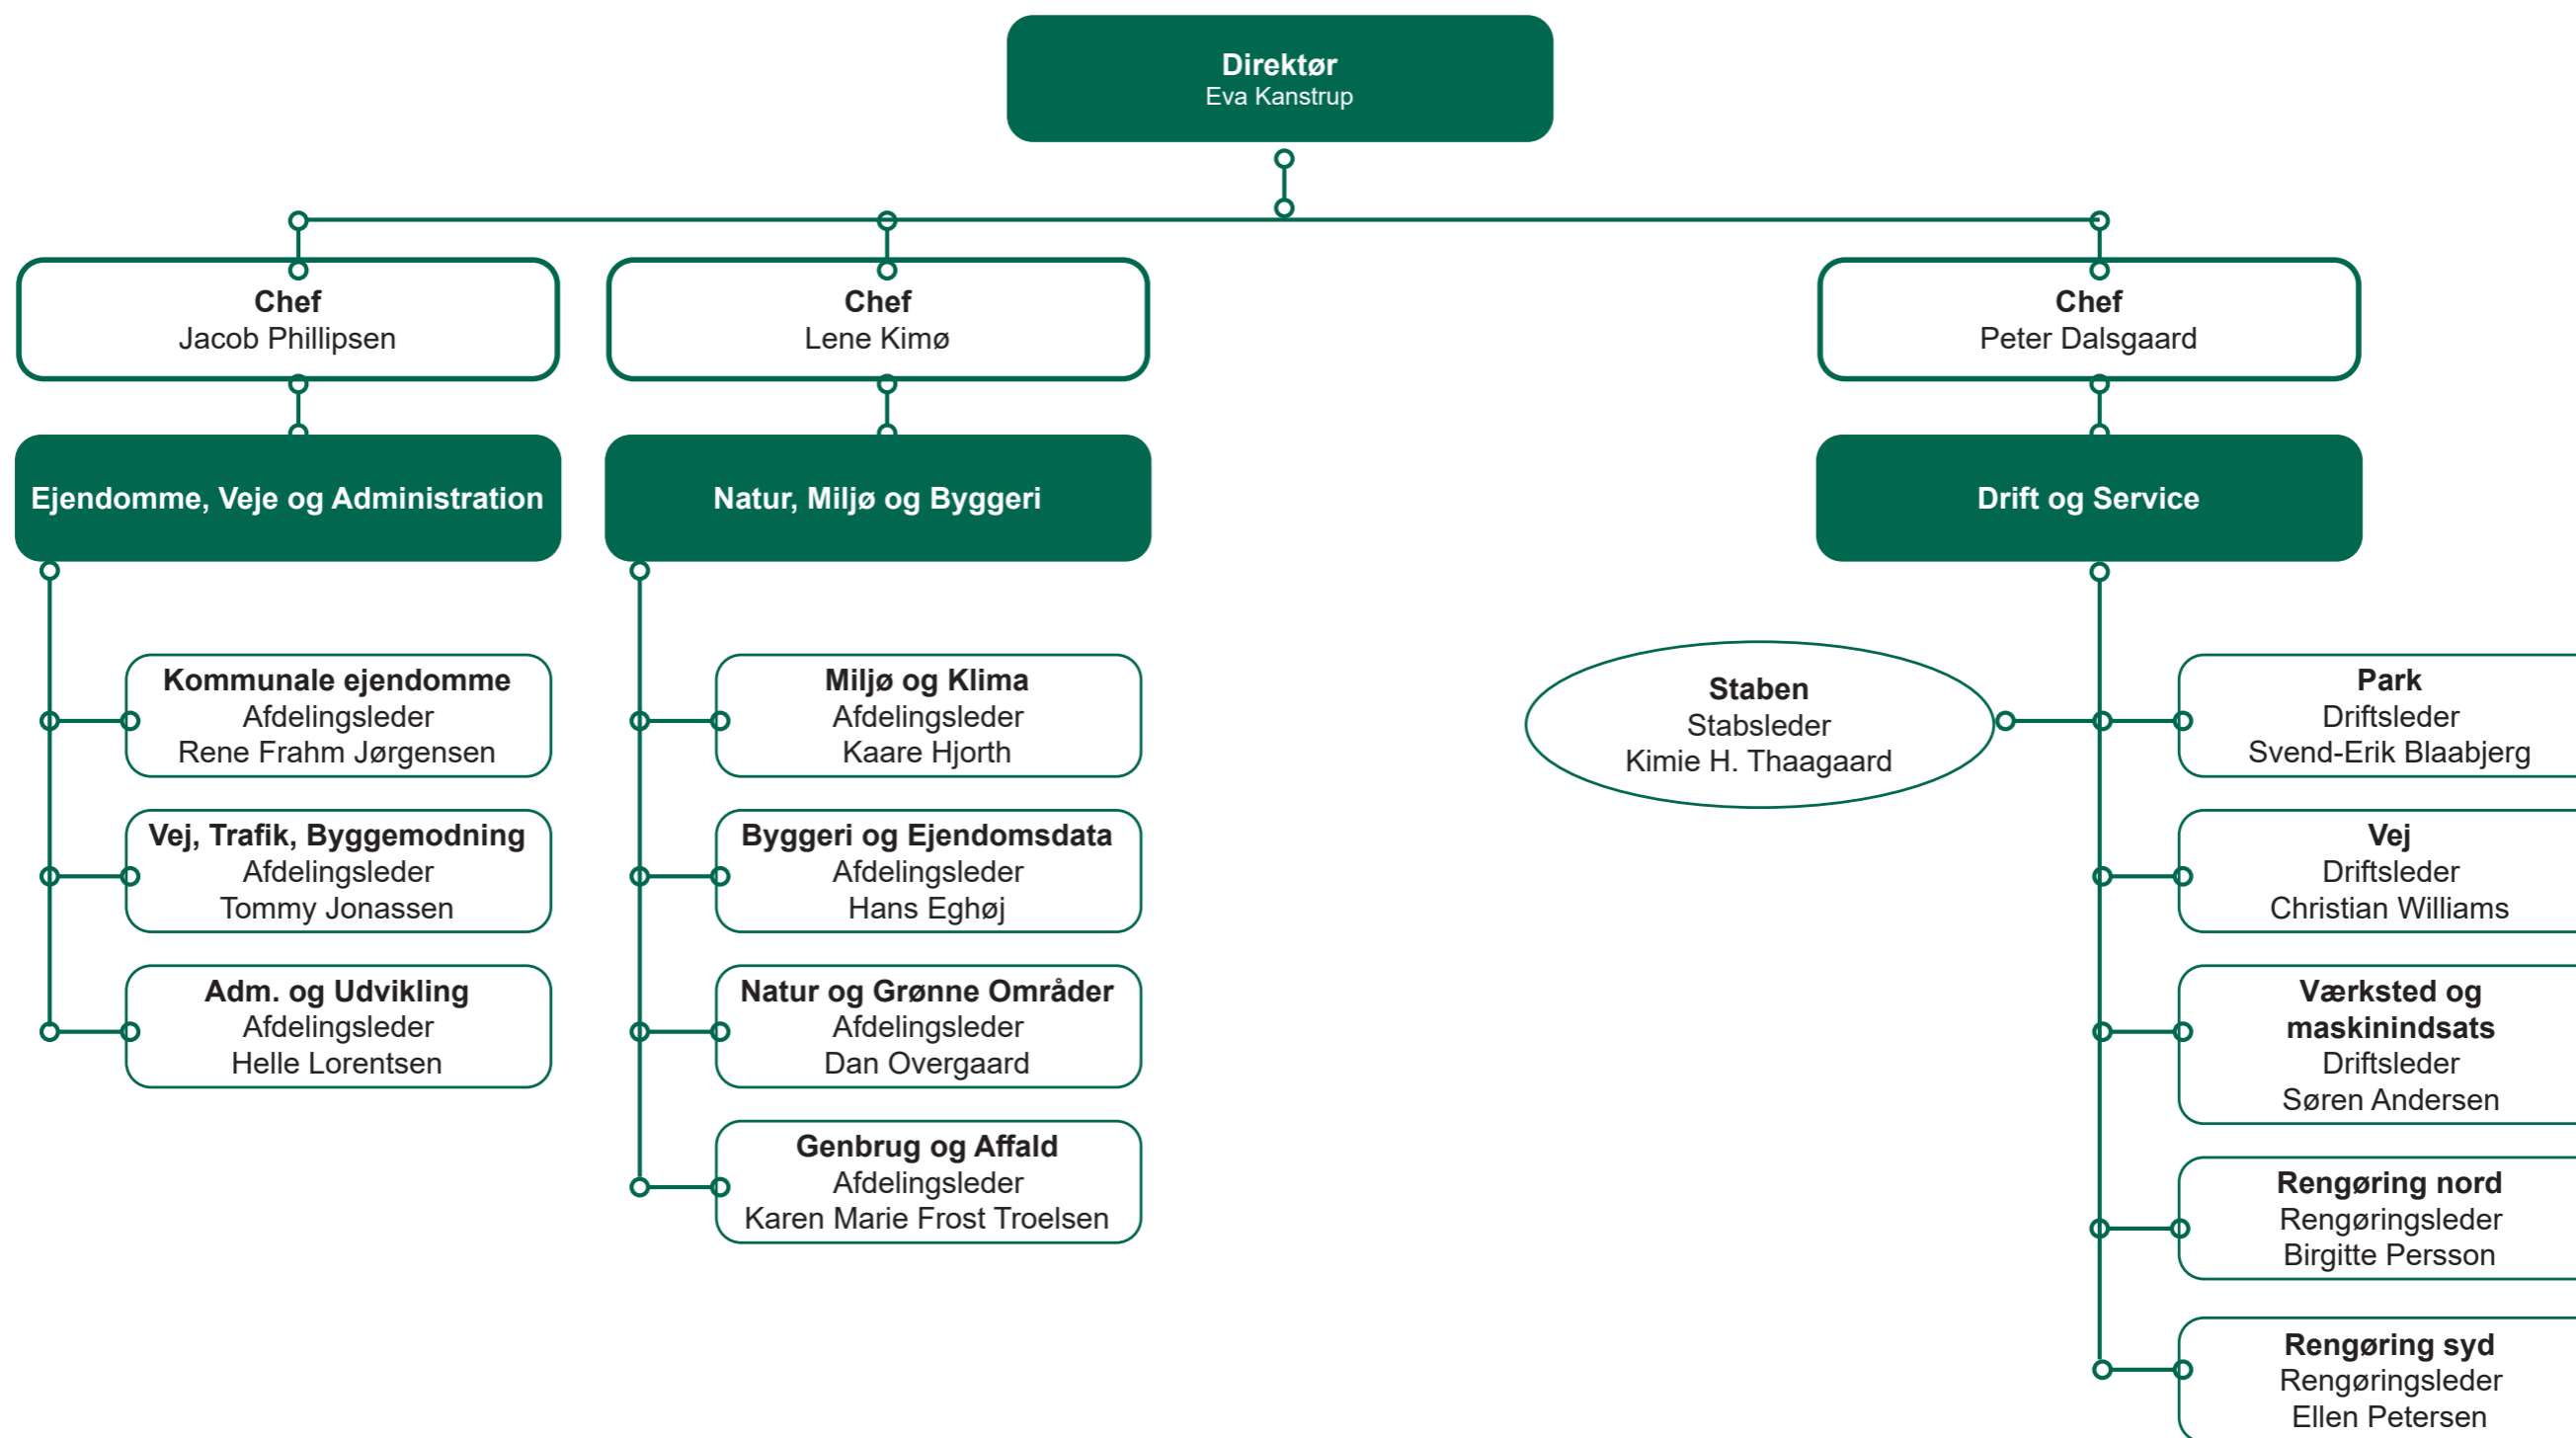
Direktør
Eva Kanstrup

Chef
Jacob Phillipsen

Chef
Lene Kimø

Chef
Peter Dalsgaard

Ejendomme, Veje og Administration

Natur, Miljø og Byggeri

Drift og Service

Kommunale ejendomme
Afdelingsleder
Rene Frahm Jørgensen

Vej, Trafik, Byggemodning
Afdelingsleder
Tommy Jonassen

Adm. og Udvikling
Afdelingsleder
Helle Lorentsen

Miljø og Klima
Afdelingsleder
Kaare Hjorth

Byggeri og Ejendomsdata
Afdelingsleder
Hans Eghøj

Natur og Grønne Områder
Afdelingsleder
Dan Overgaard

Genbrug og Affald
Afdelingsleder
Karen Marie Frost Troelsen

Staben
Stabsleder
Kimie H. Thaagaard

Park
Driftsleder
Svend-Erik Blaabjerg

Vej
Driftsleder
Christian Williams

Værksted og maskinindsats
Driftsleder
Søren Andersen

Rengøring nord
Rengøringsleder
Birgitte Persson

Rengøring syd
Rengøringsleder
Ellen Petersen